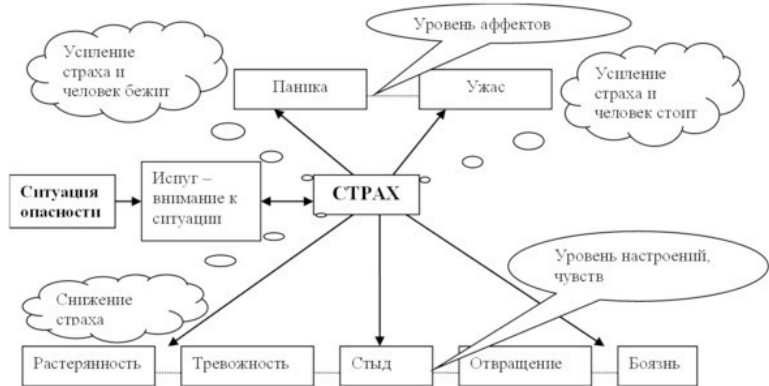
Уровень аффектов

Усиление страха и человек бежит

Паника

Ужас

Усиление страха и человек стоит

Ситуация опасности

Испуг – внимание к ситуации

СТРАХ

Уровень настроений, чувств

Снижение страха

Растерянность

Тревожность

Стыд

Отвращение

Боязнь